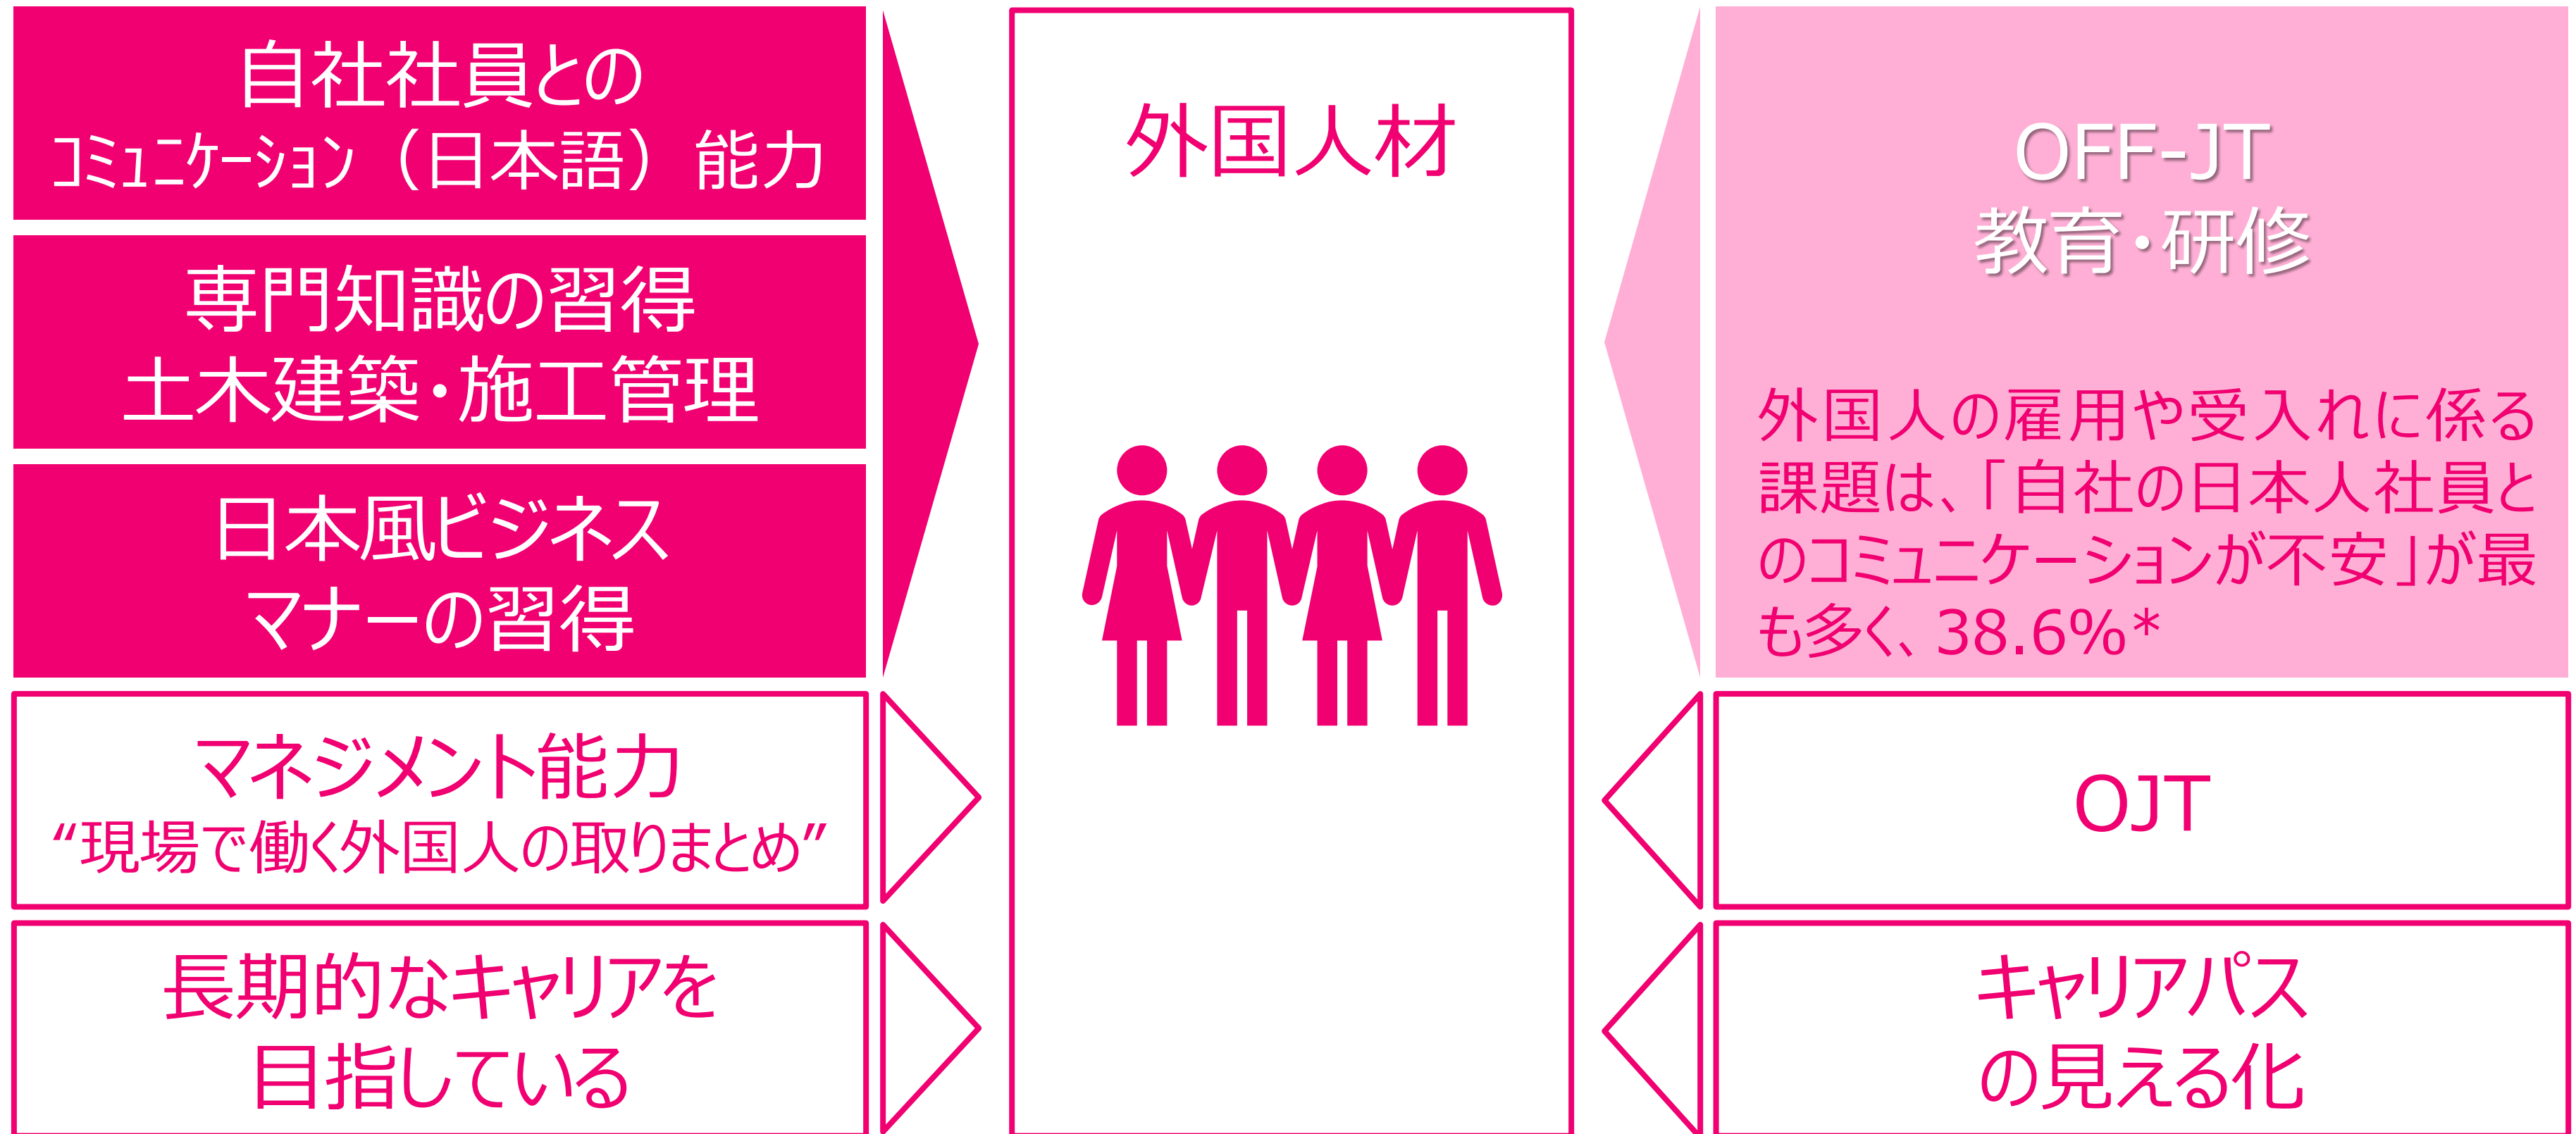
自社社員との
ｺﾐｭﾆｹｰｼｮﾝ（日本語）能力

専門知識の習得
土木建築・施工管理

日本風ビジネス
マナーの習得

マネジメント能力
“現場で働く外国人の取りまとめ”

長期的なキャリアを
目指している

外国人材

OFF-JT
教育・研修

外国人の雇用や受入れに係る課題は、「自社の日本人社員とのコミュニケーションが不安」が最も多く、38.6%*

OJT

キャリアパス
の見える化